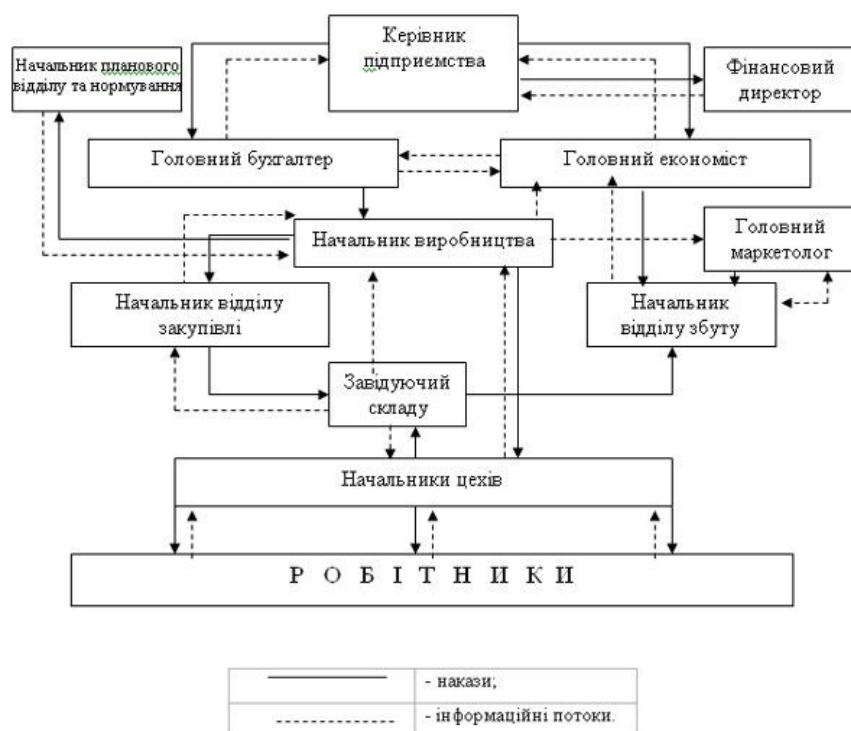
Керівник підприємства

Начальник планового відділу та нормування

Фінансовий директор

Головний бухгалтер

Головний економіст

Начальник виробництва

Головний маркетолог

Начальник відділу закупівлі

Начальник відділу збуту

Завідуючий складу

Начальники цехів

Р О Б І Т Н И К И

| | |
|---|---|
| ———— | - накази; |
| - - - - - - | - інформаційні потоки. |